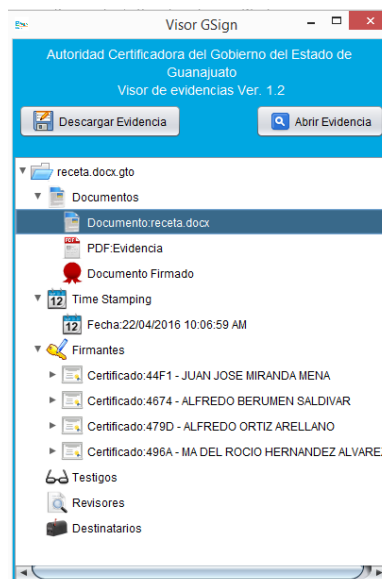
Visor GSign

Autoridad Certificadora del Gobierno del Estado de Guanajuato
Visor de evidencias Ver. 1.2

Descargar Evidencia

Abrir Evidencia

receta.docx.gto
Documentos
Documento:receta.docx
PDF:Evidencia
Documento Firmado
Time Stamping
12
Fecha:22/04/2016 10:06:59 AM
Firmantes
Certificado:44F1 - JUAN JOSE MIRANDA MENA
Certificado:4674 - ALFREDO BERUMEN SALDIVAR
Certificado:479D - ALFREDO ORTIZ ARELLANO
Certificado:496A - MA DEL ROCIO HERNANDEZ ALVAREZ
Testigos
Revisores
Destinatarios